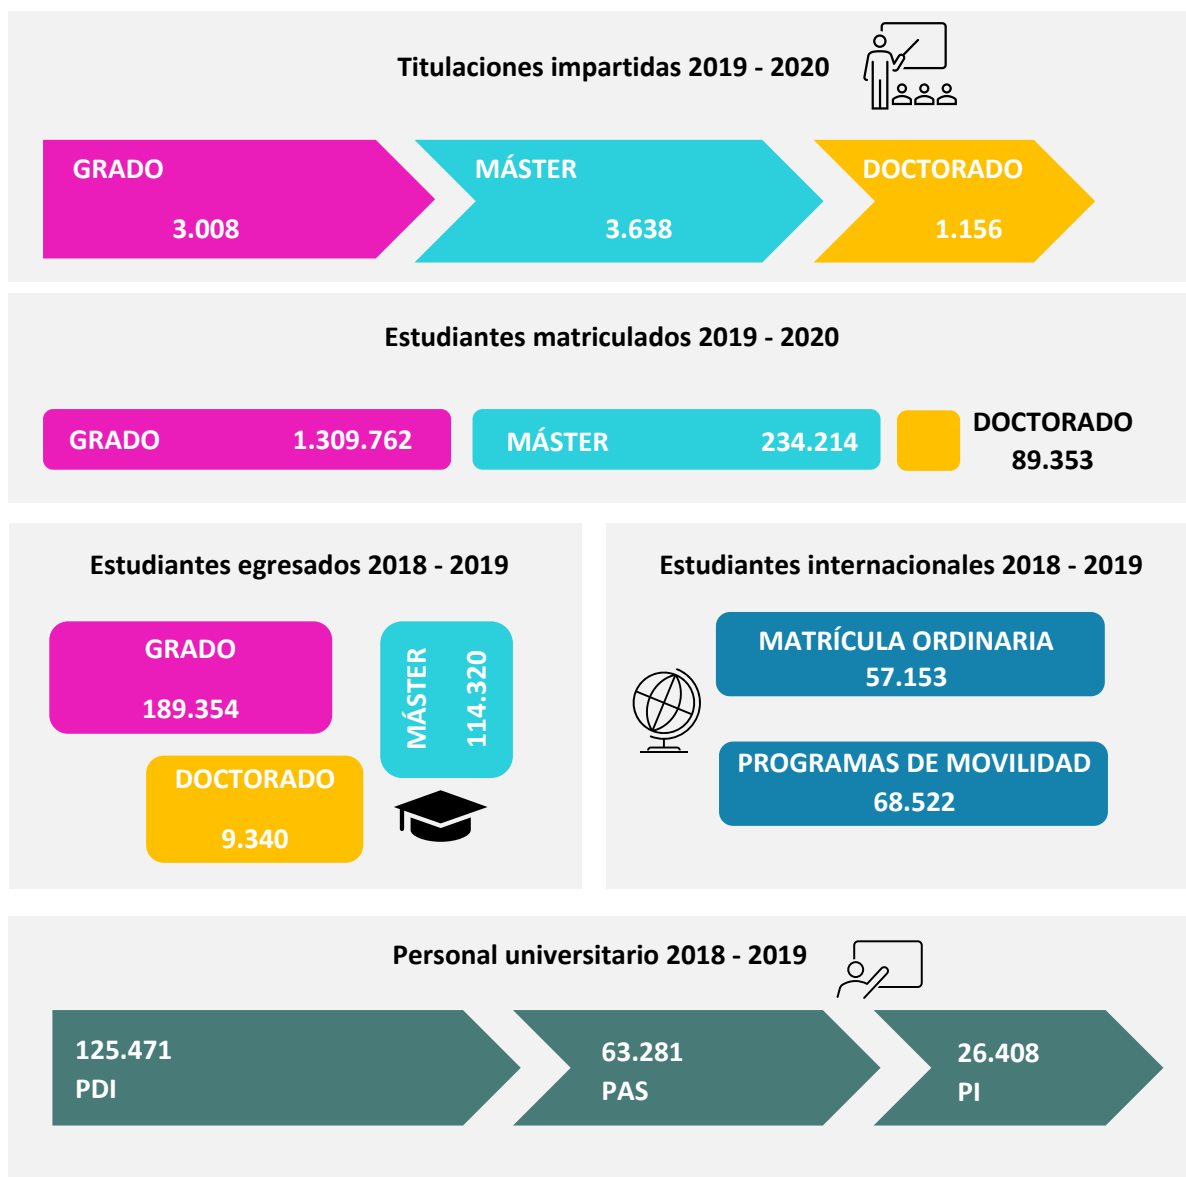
Titulaciones impartidas 2019 - 2020

GRADO
3.008

MÁSTER
3.638

DOCTORADO
1.156

Estudiantes matriculados 2019 - 2020

GRADO 1.309.762

MÁSTER 234.214

DOCTORADO
89.353

Estudiantes egresados 2018 - 2019

GRADO
189.354

MÁSTER
114.320

DOCTORADO
9.340

Estudiantes internacionales 2018 - 2019

MATRÍCULA ORDINARIA
57.153

PROGRAMAS DE MOVILIDAD
68.522

Personal universitario 2018 - 2019

125.471
PDI

63.281
PAS

26.408
PI